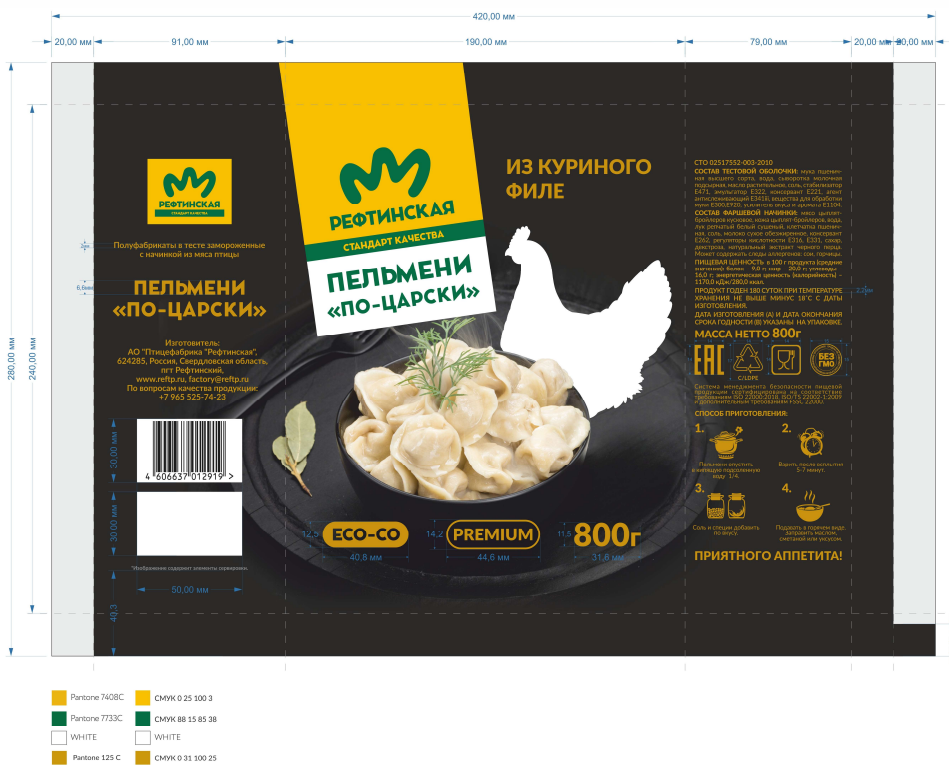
420,00 мм

20,00 мм 91,00 мм 190,00 мм 79,00 мм 20,00 мм 20,00 мм

280,00 мм 240,00 мм

РЕФТИНСКАЯ
СТАНДАРТ КАЧЕСТВА

Полуфабрикаты в тесте замороженные с начинкой из мяса птицы

ПЕЛЬМЕНИ «ПО-ЦАРСКИ»

Изготовитель:
АО "Птицефабрика "Рефтинская", 624285, Россия, Свердловская область, пгт Рефтинский, www.reftp.ru, factory@reftp.ru
По вопросам качества продукции: +7 965 525-74-23

4 606637 012919

*Изображение содержит элементы сервировки.

50,00 мм 30,00 мм 50,00 мм 40,3

РЕФТИНСКАЯ
СТАНДАРТ КАЧЕСТВА

ПЕЛЬМЕНИ «ПО-ЦАРСКИ»

ИЗ КУРИНОГО ФИЛЕ

ECO-CO PREMIUM 800г

12,5 40,8 мм 14,2 44,6 мм 11,5 31,8 мм

СТО 02517552-003-2010
СОСТАВ ТЕСТОВОЙ ОБОЛОЧКИ: мука пшеничная высшего сорта, вода, сыворотка молочная подсырная, масло растительное, соль, стабилизатор E471, эмульгатор E322, консервант E221, агент антислеживающий E341iii, вещества для обработки муки E300,E920, усилитель вкуса и аромата E1104.
СОСТАВ ФАРШЕВОЙ НАЧИНКИ: мясо цыплят-бройлеров кусковое, кожа цыплят-бройлеров, вода, лук репчатый белый сушеный, клетчатка пшеничная, соль, молоко сухое обезжиренное, консервант E262, регуляторы кислотности E316, E331, сахар, декстроза, натуральный экстракт черного перца. Может содержать следы аллергенов: сои, горчицы.
ПИЩЕВАЯ ЦЕННОСТЬ в 100 г продукта (средние значения): белки – 9,8 г; жиры – 20,0 г; углеводы – 16,0 г; энергетическая ценность (калорийность) – 1170,0 кДж/280,0 ккал.
ПРОДУКТ ГОДЕН 180 СУТОК ПРИ ТЕМПЕРАТУРЕ ХРАНЕНИЯ НЕ ВЫШЕ МИНУС 18°С С ДАТЫ ИЗГОТОВЛЕНИЯ.
ДАТА ИЗГОТОВЛЕНИЯ (А) И ДАТА ОКОНЧАНИЯ СРОКА ГОДНОСТИ (В) УКАЗАНЫ НА УПАКОВКЕ.
МАССА НЕТТО 800г

ЕАС C/LDPE БЕЗ ГМО

Система менеджмента безопасности пищевой продукции сертифицирована на соответствие требованиям ISO 22000:2018, ISO/TS 22002-1:2009 и дополнительным требованиям FSSC 22000.

СПОСОБ ПРИГОТОВЛЕНИЯ:
1. Пельмени опустить в кипящую подсоленную воду 1/4.
2. Варить после всплытия 5-7 минут.
3. Соль и специи добавить по вкусу.
4. Подавать в горячем виде, заправить маслом, сметаной или уксусом.

ПРИЯТНОГО АППЕТИТА!

Pantone 7408C CMYK 0 25 100 3
Pantone 7733C CMYK 88 15 85 38
WHITE WHITE
Pantone 125 C CMYK 0 31 100 25